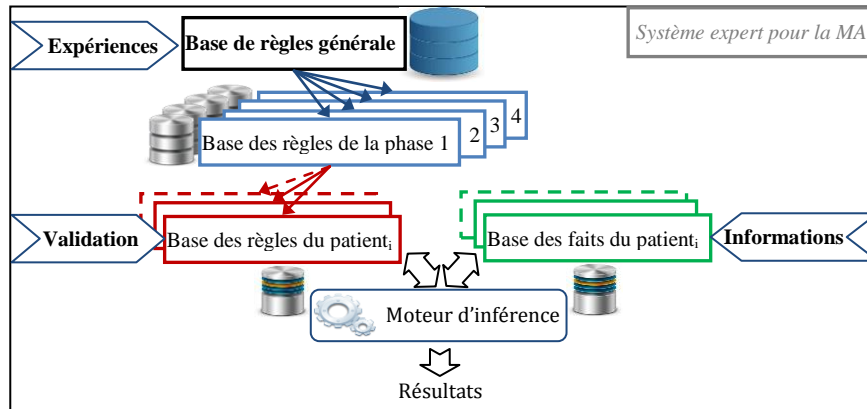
Système expert pour la MA

Expériences

Base de règles générale

Base des règles de la phase 1

2

3

4

Validation

Base des règles du patient$_i$

Base des faits du patient$_i$

Informations

Moteur d'inférence

Résultats